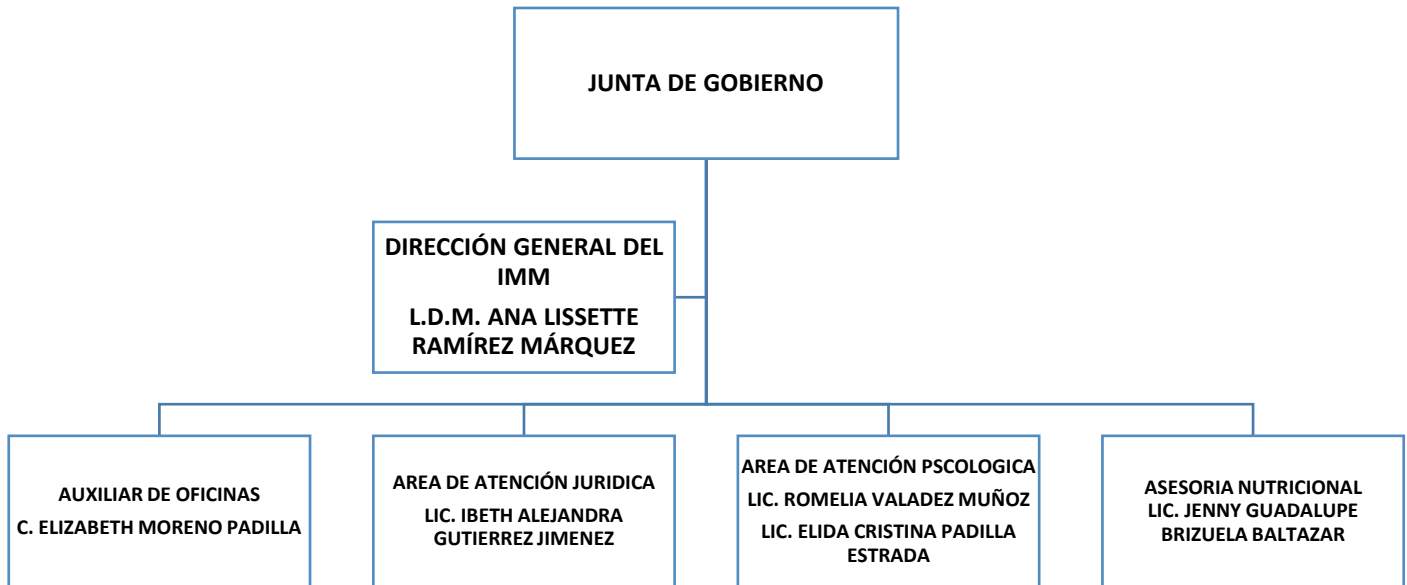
JUNTA DE GOBIERNO

DIRECCIÓN GENERAL DEL IMM

L.D.M. ANA LISSETTE RAMÍREZ MÁRQUEZ

AUXILIAR DE OFICINAS
C. ELIZABETH MORENO PADILLA

AREA DE ATENCIÓN JURIDICA
LIC. IBETH ALEJANDRA GUTIERREZ JIMENEZ

AREA DE ATENCIÓN PSCOLOGICA
LIC. ROMELIA VALADEZ MUÑOZ
LIC. ELIDA CRISTINA PADILLA ESTRADA

ASESORIA NUTRICIONAL
LIC. JENNY GUADALUPE BRIZUELA BALTAZAR